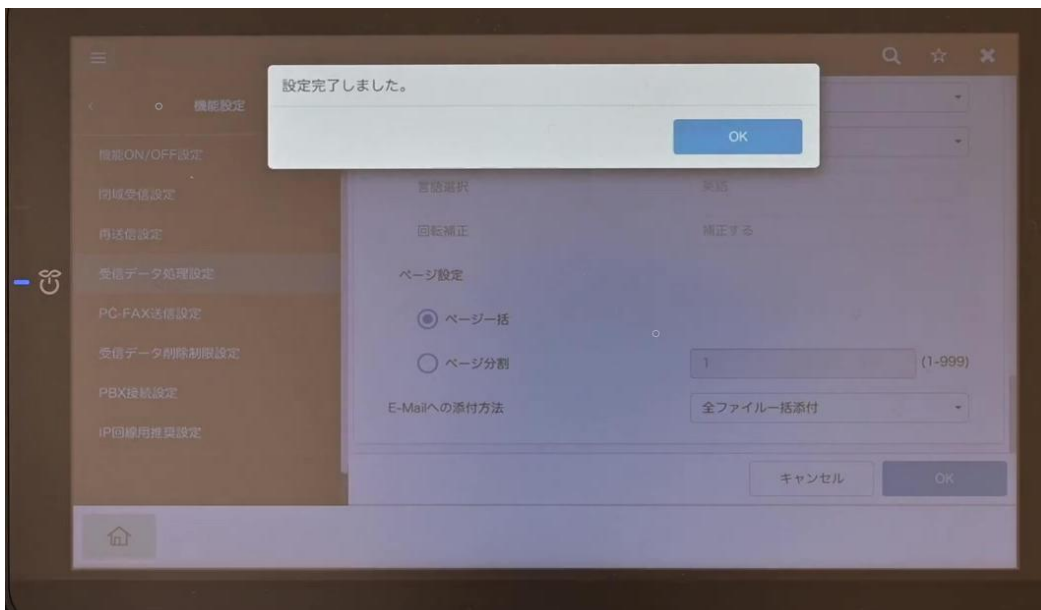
設定完了しました。

OK

機能設定

機能ON/OFF設定

閉域受信設定

再送信設定

受信データ処理設定

PC-FAX送信設定

受信データ削除制限設定

PBX接続設定

IP回線用推奨設定

言語選択 英語

回転補正 補正する

ページ設定

ページ一括

ページ分割 1 (1-999)

E-Mailへの添付方法 全ファイル一括添付

キャンセル OK